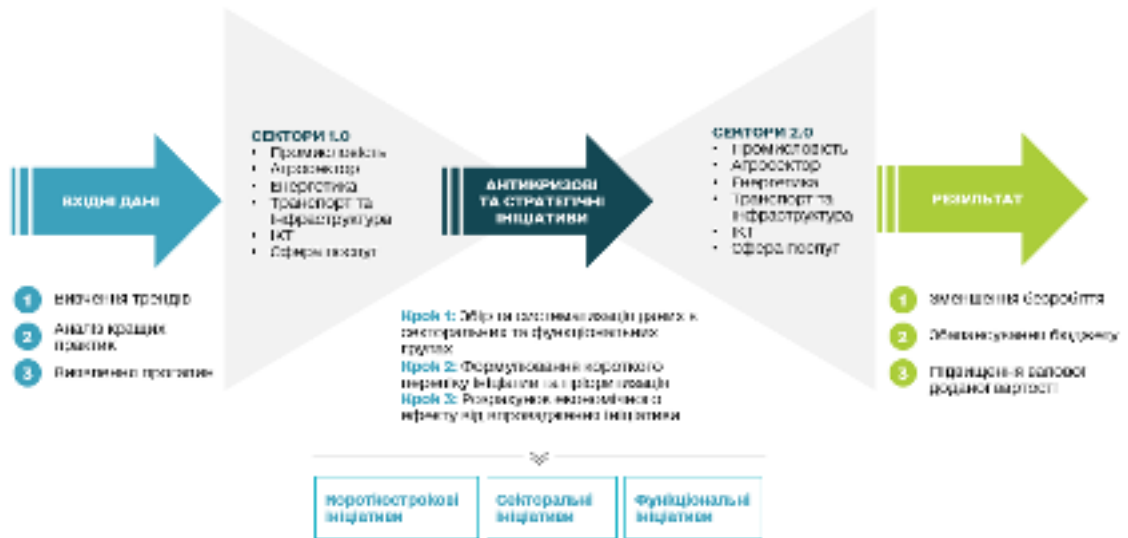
ВХІДНІ ДАНІ

1 Вивчення трендів
2 Аналіз кращих практик
3 Вивчення програм

СЕКТОРИ 1.0
• Промисловість
• Агросектор
• Енергетика
• Транспорт та інфраструктура
• ІКТ
• Сфера послуг

АНТИКРИЗОВІ ТА СТРАТЕГІЧНІ ІНІЦІАТИВИ

СЕКТОРИ 2.0
• Промисловість
• Агросектор
• Енергетика
• Транспорт та інфраструктура
• ІКТ
• Сфера послуг

РЕЗУЛЬТАТ

1 Зменшення безробіття
2 Збалансування бюджету
3 Підвищення валової доданої вартості

Крок 1: Збір та систематизація даних в секторальних та функціональних групах
Крок 2: Формулювання короткого переліку ініціатив та їх формалізація
Крок 3: Розрахунок економічного ефекту від впровадження ініціативи

Короткострокові ініціативи
Секторальні ініціативи
Функціональні ініціативи